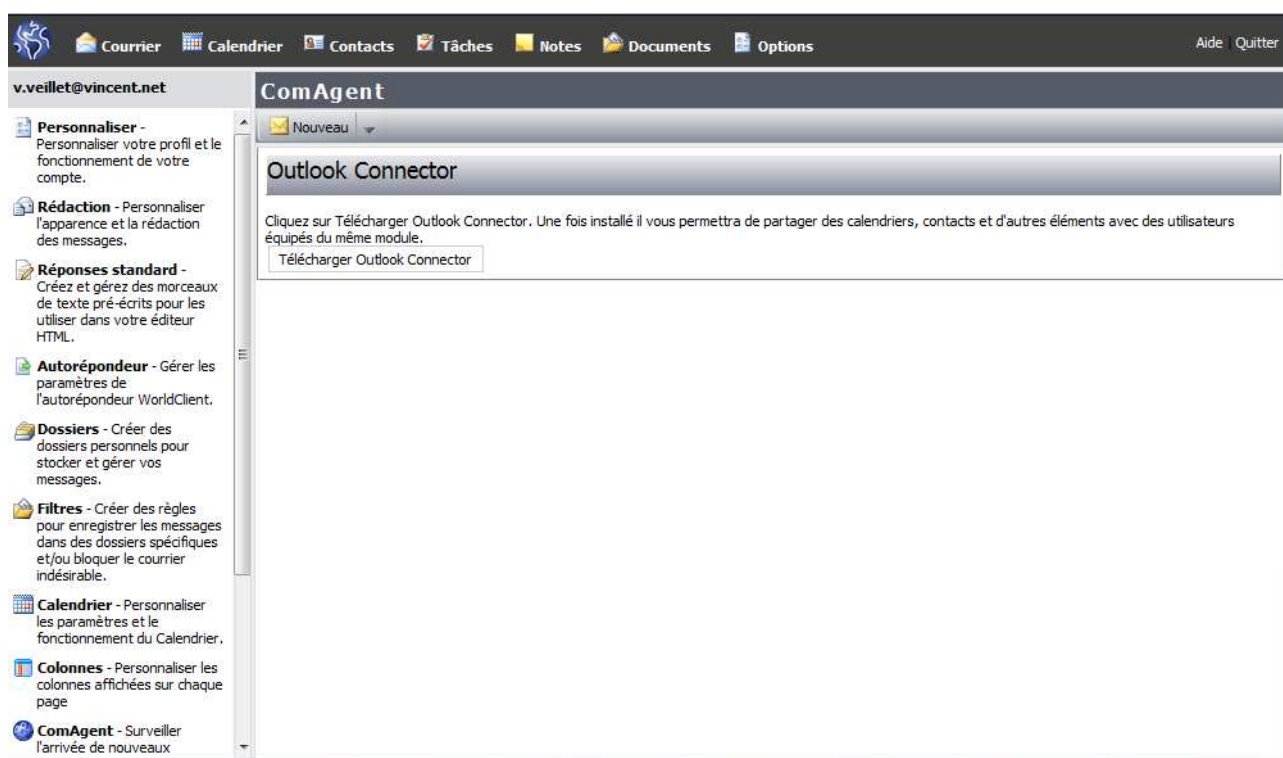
Courrier Calendrier Contacts Tâches Notes Documents Options

Aide Quitter

v.veillet@vincent.net

Personnaliser - Personnaliser votre profil et le fonctionnement de votre compte.

Rédaction - Personnaliser l'apparence et la rédaction des messages.

Réponses standard - Créez et gérez des morceaux de texte pré-écrits pour les utiliser dans votre éditeur HTML.

Autorépondeur - Gérer les paramètres de l'autorépondeur WorldClient.

Dossiers - Créer des dossiers personnels pour stocker et gérer vos messages.

Filtres - Créer des règles pour enregistrer les messages dans des dossiers spécifiques et/ou bloquer le courrier indésirable.

Calendrier - Personnaliser les paramètres et le fonctionnement du Calendrier.

Colonnes - Personnaliser les colonnes affichées sur chaque page

ComAgent - Surveiller l'arrivée de nouveaux

ComAgent

Nouveau

Outlook Connector

Cliquez sur Télécharger Outlook Connector. Une fois installé il vous permettra de partager des calendriers, contacts et d'autres éléments avec des utilisateurs équipés du même module.

Télécharger Outlook Connector